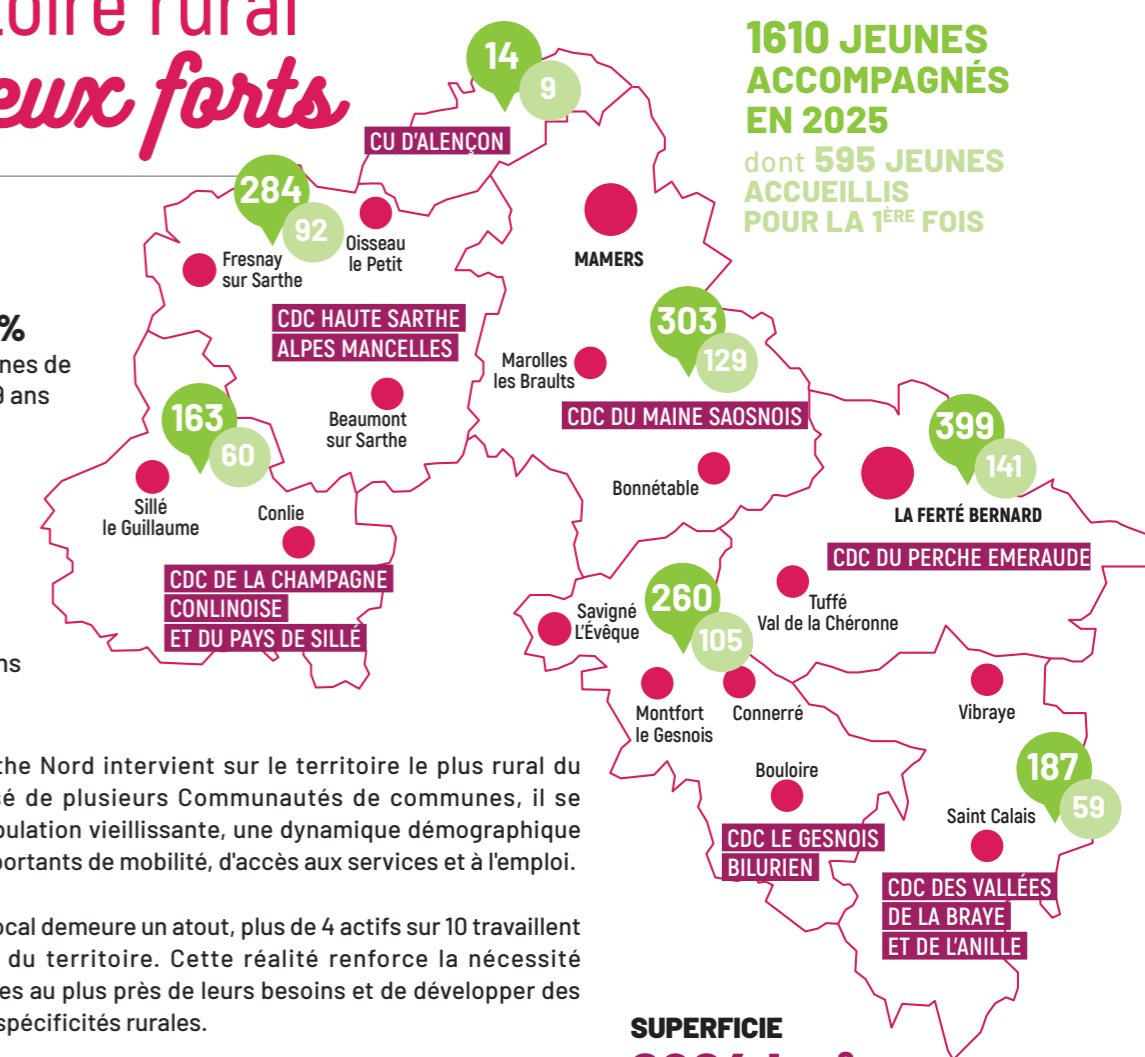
oire rural
eux forts

%
nes de
9 ans

ns

the Nord intervient sur le territoire le plus rural du é de plusieurs Communautés de communes, il se ulation vieillissante, une dynamique démographique portants de mobilité, d'accès aux services et à l'emploi.

ocal demeure un atout, plus de 4 actifs sur 10 travaillent du territoire. Cette réalité renforce la nécessité es au plus près de leurs besoins et de développer des spécificités rurales.

1610 JEUNES ACCOMPAGNÉS EN 2025
dont 595 JEUNES ACCUEILLIS POUR LA 1ÈRE FOIS

14
9
CU D'ALENÇON

284
92
Fresnay sur Sarthe
Oisseau le Petit
CDC HAUTE SARTHE ALPES MANCELLES
Beaumont sur Sarthe

MAMERS

303
129
Marolles les Braults
CDC DU MAINE SAOSNOIS
Bonnétable

163
60
Sillé le Guillaume
Conlie
CDC DE LA CHAMPAGNE CONLINOISE ET DU PAYS DE SILLÉ

399
141
LA FERTÉ BERNARD
CDC DU PERCHE EMERAUDE

260
105
Savigné L'Évêque
Tuffé Val de la Chéronne
Montfort le Gesnois
Connerré
Vibraye
Bouloire
CDC LE GESNOIS BILURIEN

187
59
Saint Calais
CDC DES VALLÉES DE LA BRAYE ET DE L'ANILLE

SUPERFICIE
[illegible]